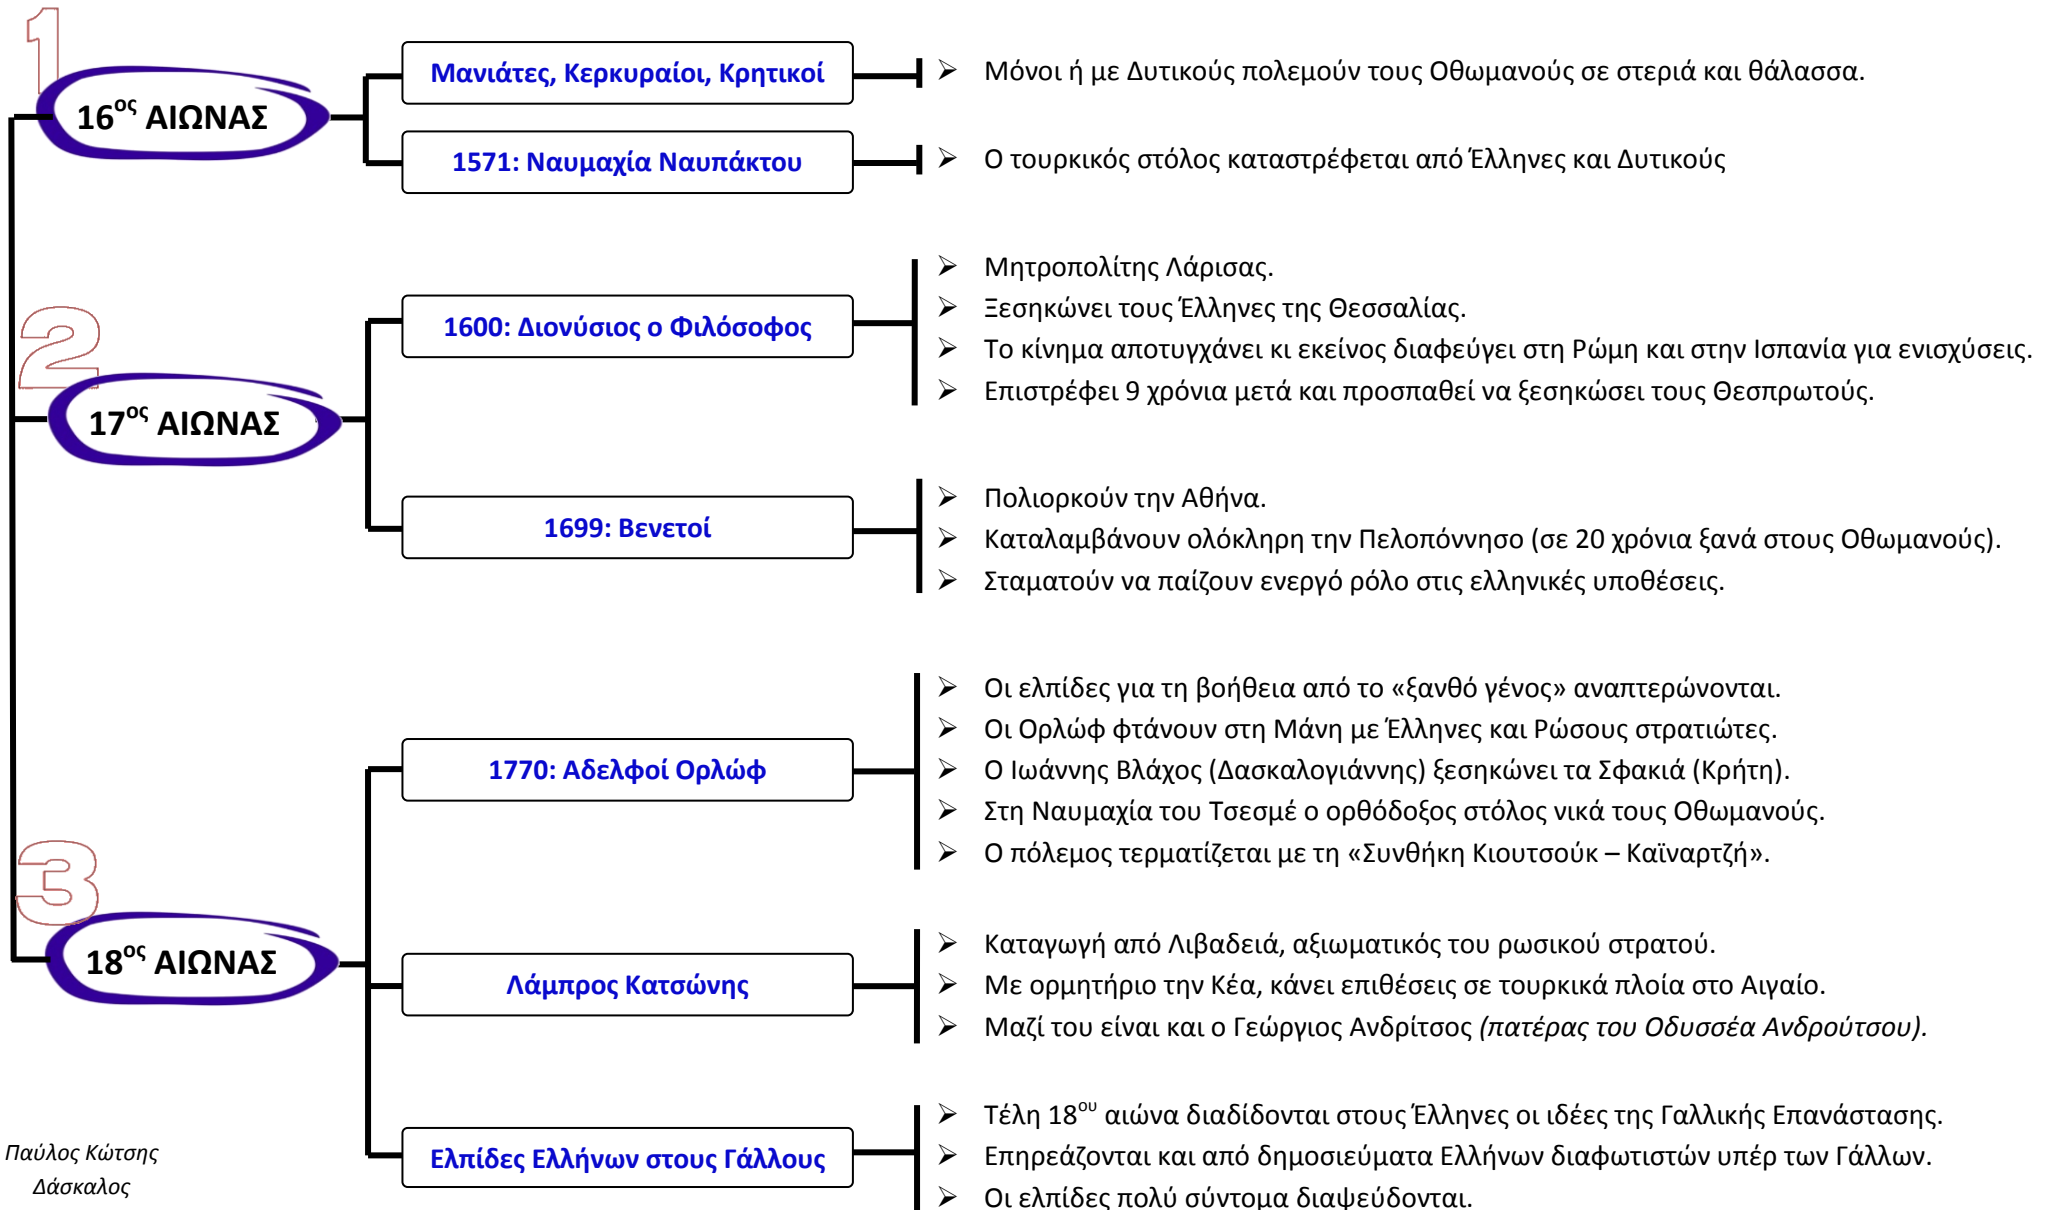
1

$16^{ος}$ ΑΙΩΝΑΣ

Μανιάτες, Κερκυραίοι, Κρητικοί

➢ Μόνοι ή με Δυτικούς πολεμούν τους Οθωμανούς σε στεριά και θάλασσα.

1571: Ναυμαχία Ναυπάκτου

➢ Ο τουρκικός στόλος καταστρέφεται από Έλληνες και Δυτικούς

2

$17^{ος}$ ΑΙΩΝΑΣ

1600: Διονύσιος ο Φιλόσοφος

➢ Μητροπολίτης Λάρισας.
➢ Ξεσηκώνει τους Έλληνες της Θεσσαλίας.
➢ Το κίνημα αποτυγχάνει κι εκείνος διαφεύγει στη Ρώμη και στην Ισπανία για ενισχύσεις.
➢ Επιστρέφει 9 χρόνια μετά και προσπαθεί να ξεσηκώσει τους Θεσπρωτούς.

1699: Βενετοί

➢ Πολιορκούν την Αθήνα.
➢ Καταλαμβάνουν ολόκληρη την Πελοπόννησο (σε 20 χρόνια ξανά στους Οθωμανούς).
➢ Σταματούν να παίζουν ενεργό ρόλο στις ελληνικές υποθέσεις.

3

$18^{ος}$ ΑΙΩΝΑΣ

1770: Αδελφοί Ορλώφ

➢ Οι ελπίδες για τη βοήθεια από το «ξανθό γένος» αναπτερώνονται.
➢ Οι Ορλώφ φτάνουν στη Μάνη με Έλληνες και Ρώσους στρατιώτες.
➢ Ο Ιωάννης Βλάχος (Δασκαλογιάννης) ξεσηκώνει τα Σφακιά (Κρήτη).
➢ Στη Ναυμαχία του Τσεσμέ ο ορθόδοξος στόλος νικά τους Οθωμανούς.
➢ Ο πόλεμος τερματίζεται με τη «Συνθήκη Κιουτσούκ – Καϊναρτζή».

Λάμπρος Κατσώνης

➢ Καταγωγή από Λιβαδειά, αξιωματικός του ρωσικού στρατού.
➢ Με ορμητήριο την Κέα, κάνει επιθέσεις σε τουρκικά πλοία στο Αιγαίο.
➢ Μαζί του είναι και ο Γεώργιος Ανδρίτσος (πατέρας του Οδυσσέα Ανδρούτσου).

Ελπίδες Ελλήνων στους Γάλλους

➢ Τέλη $18^{ου}$ αιώνα διαδίδονται στους Έλληνες οι ιδέες της Γαλλικής Επανάστασης.
➢ Επηρεάζονται και από δημοσιεύματα Ελλήνων διαφωτιστών υπέρ των Γάλλων.
➢ Οι ελπίδες πολύ σύντομα διαψεύδονται.

Παύλος Κώτσης
Δάσκαλος